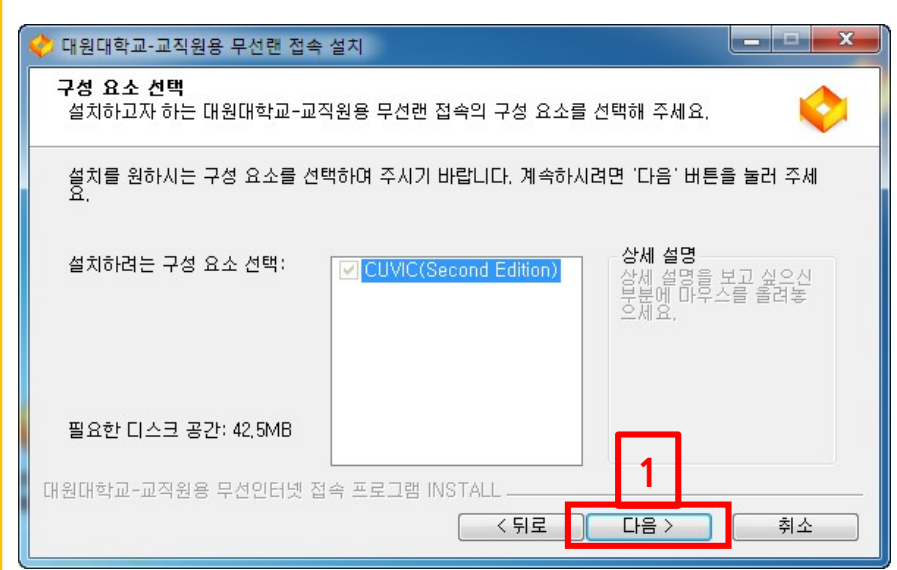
대원대학교-교직원용 무선랜 접속 설치

구성 요소 선택

설치하고자 하는 대원대학교-교직원용 무선랜 접속의 구성 요소를 선택해 주세요.

설치를 원하시는 구성 요소를 선택하여 주시기 바랍니다. 계속하시려면 '다음' 버튼을 눌러 주세요.

설치하려는 구성 요소 선택:

CUVIC(Second Edition)

상세 설명

상세 설명을 보고 싶으신 부분에 마우스를 올려놓으세요.

필요한 디스크 공간: 42.5MB

1

대원대학교-교직원용 무선인터넷 접속 프로그램 INSTALL

< 뒤로

다음 >

취소